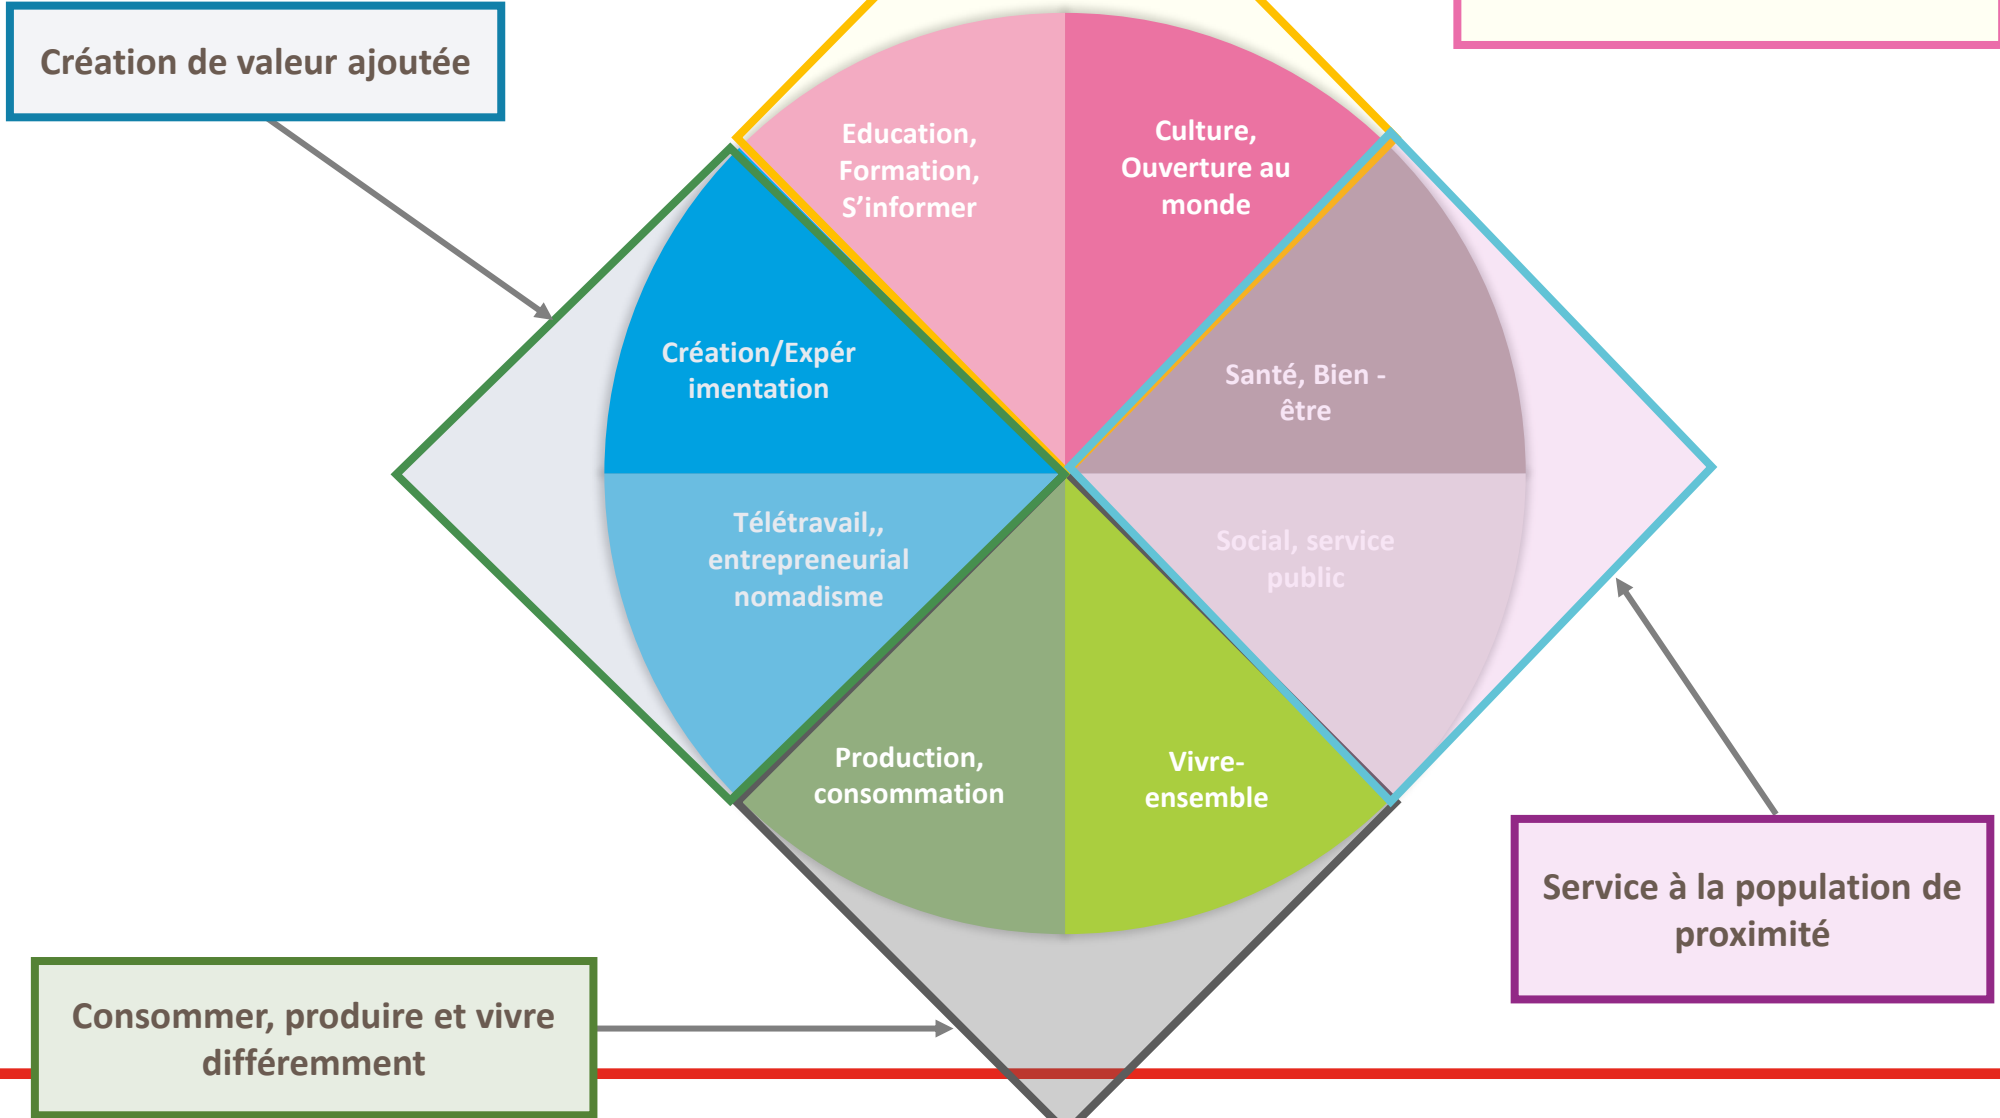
Création de valeur ajoutée

Education, Formation, S'informer

Culture, Ouverture au monde

Création/Expér imentation

Santé, Bien - être

Télétravail,, entrepreneurial nomadisme

Social, service public

Production, consommation

Vivre-ensemble

Service à la population de proximité

Consommer, produire et vivre différemment